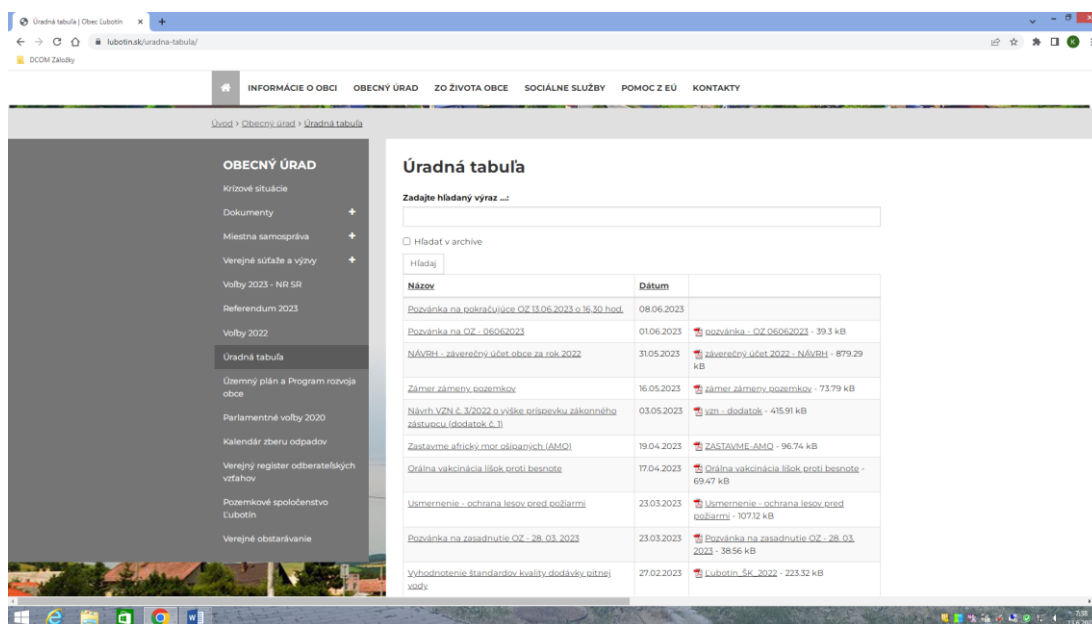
Úradná tabuľa | Obec Ľubotín ×

lubotin.sk/uradna-tabula/

DCOM Záložky

INFORMÁCIE O OBCI OBECNÝ ÚRAD ZO ŽIVOTA OBCE SOCIÁLNE SLUŽBY POMOC Z EÚ KONTAKTY

Úvod > Obecný úrad > Úradná tabuľa

OBECNÝ ÚRAD

Krízové situácie

Dokumenty +

Miestna samospráva +

Verejné súťaže a výzvy +

Voľby 2023 - NR SR

Referendum 2023

Voľby 2022

Úradná tabuľa

Územný plán a Program rozvoja obce

Parlamentné voľby 2020

Kalendár zberu odpadov

Verejný register odberateľských vzťahov

Pozemkové spoločenstvo Ľubotín

Verejné obstarávanie

Úradná tabuľa

Zadajte hľadaný výraz ...:

Hľadať v archíve

Hľadaj

| Názov | Dátum | |
|---|---|---|
| Pozvánka na pokračujúce OZ 13.06.2023 o 16.30 hod. | 08.06.2023 | |
| Pozvánka na OZ - 06062023 | 01.06.2023 | pozvanka - OZ 06062023 - 39.3 kB |
| NÁVRH - záverečný účet obce za rok 2022 | 31.05.2023 | záverečný účet 2022 - NÁVRH - 879.29 kB |
| Zámer zámeny pozemkov | 16.05.2023 | zámer zámeny pozemkov - 73.79 kB |
| Návrh VZN č. 3/2022 o výške príspevku zákonného zástupcu (dodatok č. 1) | 03.05.2023 | vzn - dodatok - 415.91 kB |
| Zastavme africký mor ošípaných (AMO) | 19.04.2023 | ZASTAVME-AMO - 96.74 kB |
| Orálna vakcinácia líšok proti besnote | 17.04.2023 | Orálna vakcinácia líšok proti besnote - 69.47 kB |
| Usmernenie - ochrana lesov pred požiarmi | 23.03.2023 | Usmernenie - ochrana lesov pred požiarmi - 107.12 kB |
| Pozvánka na zasadnutie OZ - 28. 03. 2023 | 23.03.2023 | Pozvánka na zasadnutie OZ - 28. 03. 2023 - 38.56 kB |
| Vyhodnotenie štandardov kvality dodávky pitnej vody | 27.02.2023 | Ľubotín_ŠK_2022 - 223.32 kB |